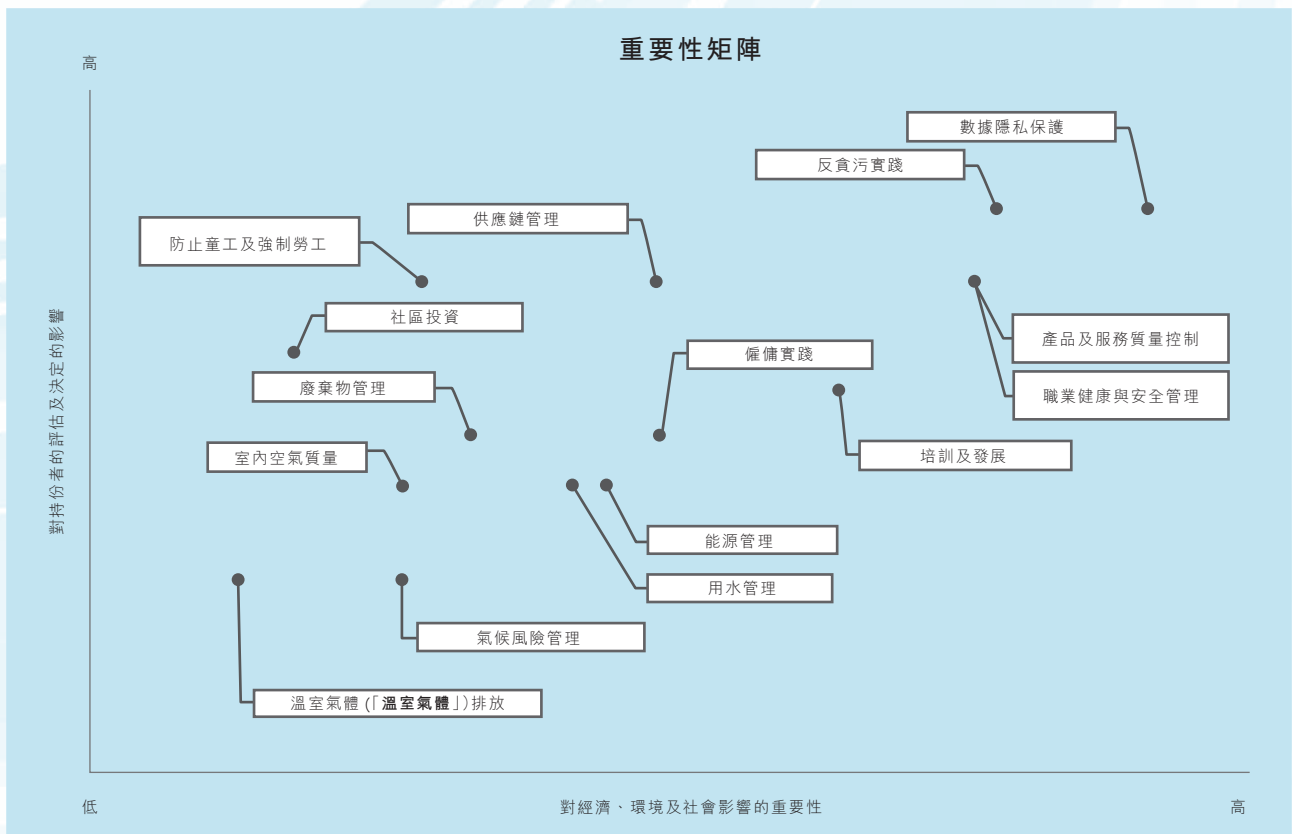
重要性矩陣

高

數據隱私保護

反貪污實踐

供應鏈管理

防止童工及強制勞工

社區投資

產品及服務質量控制

僱傭實踐

廢棄物管理

職業健康與安全管理

培訓及發展

室內空氣質量

能源管理

用水管理

氣候風險管理

溫室氣體(「溫室氣體」)排放

對持份者的評估及決定的影響

低

對經濟、環境及社會影響的重要性

高